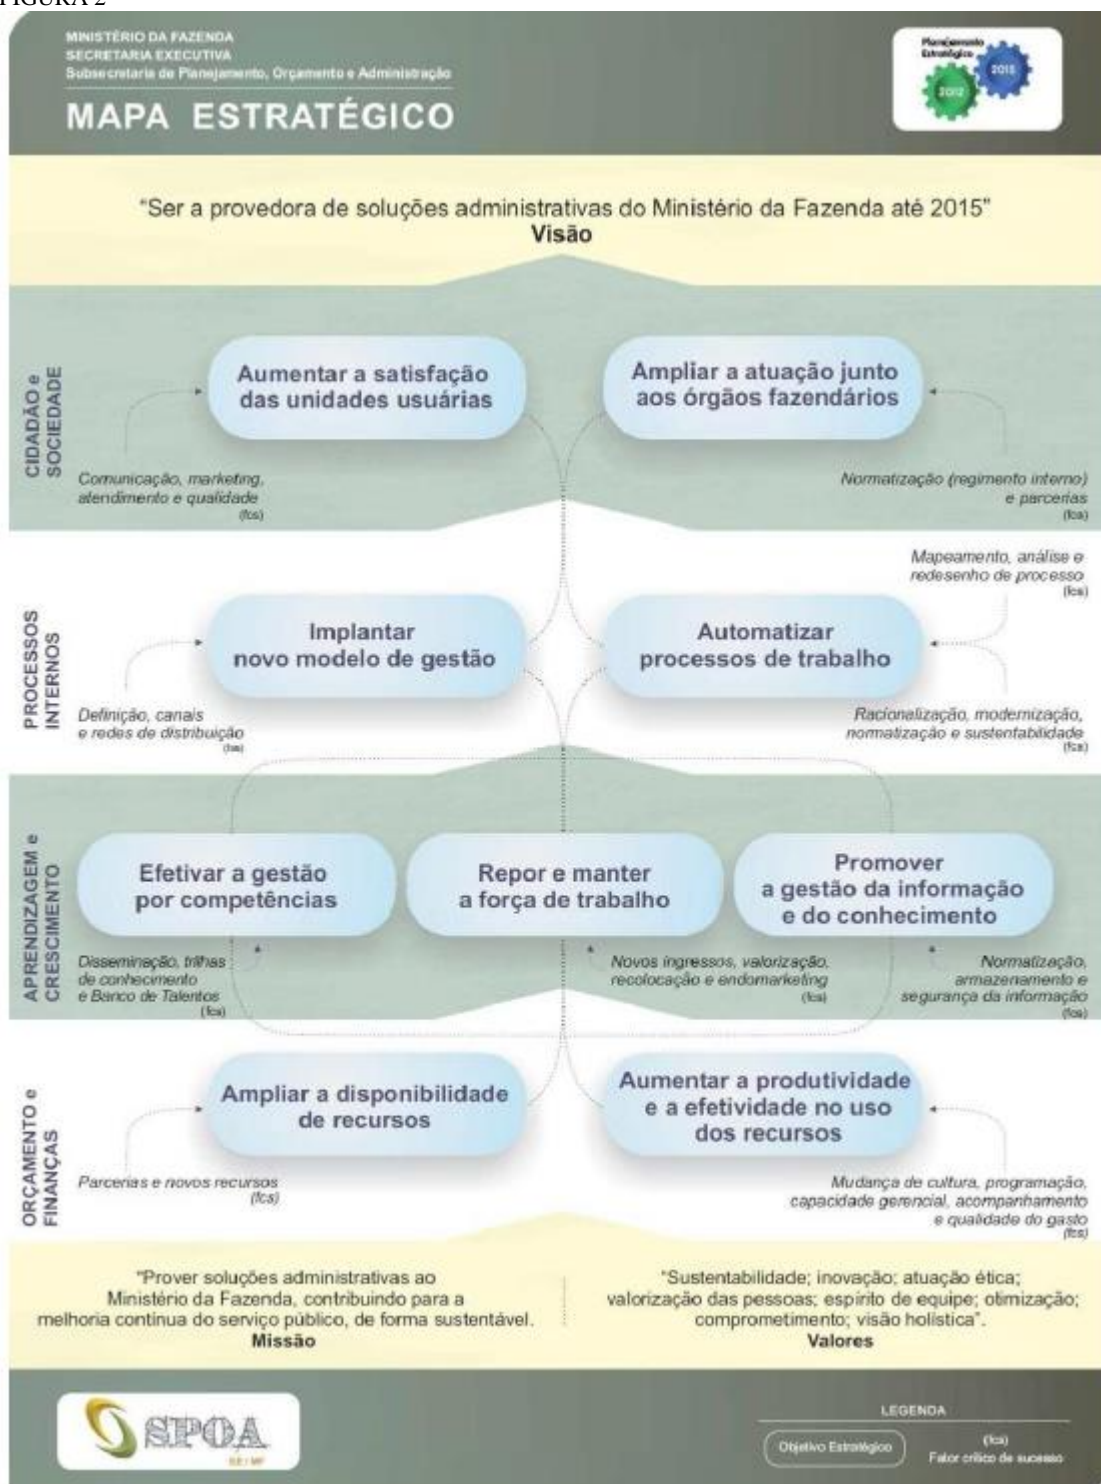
FIGURA 2

MINISTÉRIO DA FAZENDA
SECRETARIA EXECUTIVA
Subsecretaria de Planejamento, Orçamento e Administração

MAPA ESTRATÉGICO

Planejamento Estratégico 2012 2015

"Ser a provedora de soluções administrativas do Ministério da Fazenda até 2015"
Visão

CIDADÃO e SOCIEDADE

Aumentar a satisfação das unidades usuárias

Ampliar a atuação junto aos órgãos fazendários

Comunicação, marketing, atendimento e qualidade (fcs)

Normatização (regimento interno) e parcerias (fcs)

PROCESSOS INTERNOS

Mapeamento, análise e redesenho de processo (fcs)

Implantar novo modelo de gestão

Automatizar processos de trabalho

Definição, canais e redes de distribuição (fcs)

Racionalização, modernização, normatização e sustentabilidade (fcs)

APRENDIZAGEM e CRESCIMENTO

Efetivar a gestão por competências

Repor e manter a força de trabalho

Promover a gestão da informação e do conhecimento

Disseminação, trilhas de conhecimento e Banco de Talentos (fcs)

Novos ingressos, valorização, recolocação e endomarketing (fcs)

Normatização, armazenamento e segurança da informação (fcs)

ORÇAMENTO e FINANÇAS

Ampliar a disponibilidade de recursos

Aumentar a produtividade e a efetividade no uso dos recursos

Parcerias e novos recursos (fcs)

Mudança de cultura, programação, capacidade gerencial, acompanhamento e qualidade do gasto (fcs)

"Prover soluções administrativas ao Ministério da Fazenda, contribuindo para a melhoria contínua do serviço público, de forma sustentável.
Missão

"Sustentabilidade; inovação; atuação ética; valorização das pessoas; espírito de equipe; otimização; comprometimento; visão holística".
Valores

SPOA SE / MF

LEGENDA
Objetivo Estratégico
(fcs) Fator crítico de sucesso